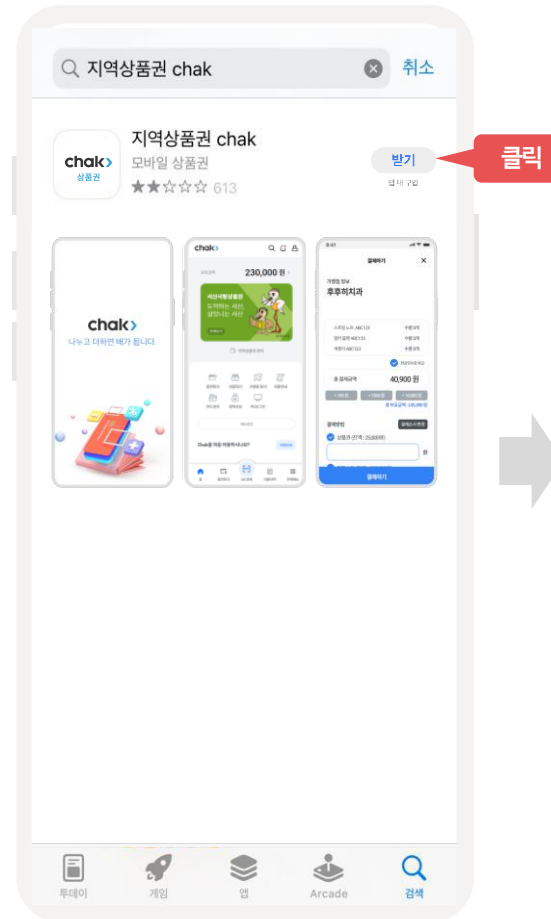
지역상품권 chak

취소

chak

상품권

지역상품권 chak

모바일 상품권

613

받기

앱 내 구입

클릭

chak

나누고 더하면 배가 됩니다

chak

230,000 원

결제하기

후후치치과

40,900 원

결제하기

투데이

게임

앱

Arcade

검색